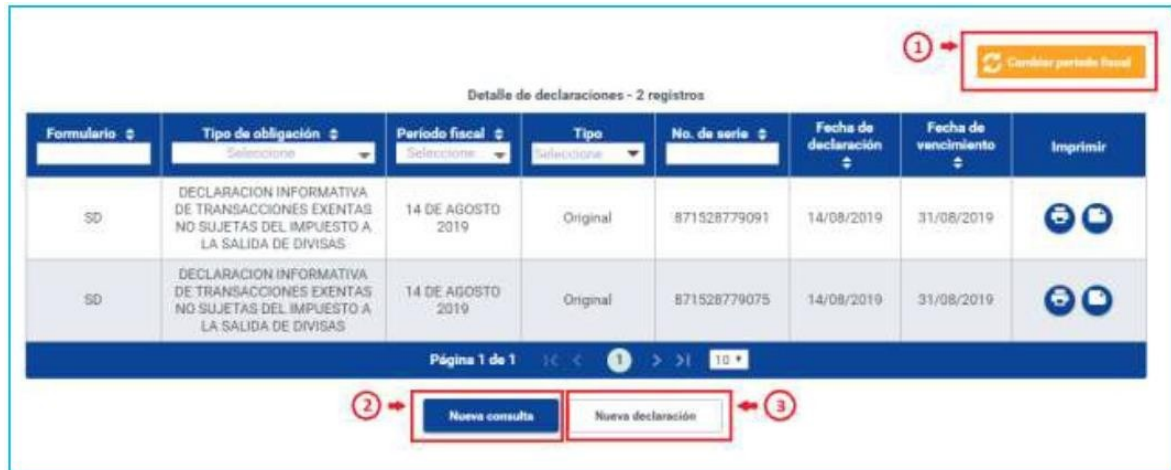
① Cambiar período fiscal

Detalle de declaraciones - 2 registros

| Formulario | Tipo de obligación | Período fiscal | Tipo | No. de serie | Fecha de declaración | Fecha de vencimiento | Imprimir |
|---|---|---|---|---|---|---|---|
| | Seleccione | Seleccione | Seleccione | | | | |
| SD | DECLARACION INFORMATIVA DE TRANSACCIONES EXENTAS NO SUJETAS DEL IMPUESTO A LA SALIDA DE DIVISAS | 14 DE AGOSTO 2019 | Original | 871528779091 | 14/08/2019 | 31/08/2019 | |
| SD | DECLARACION INFORMATIVA DE TRANSACCIONES EXENTAS NO SUJETAS DEL IMPUESTO A LA SALIDA DE DIVISAS | 14 DE AGOSTO 2019 | Original | 871528779075 | 14/08/2019 | 31/08/2019 | |

Página 1 de 1 1 10

② Nueva consulta Nueva declaración ③